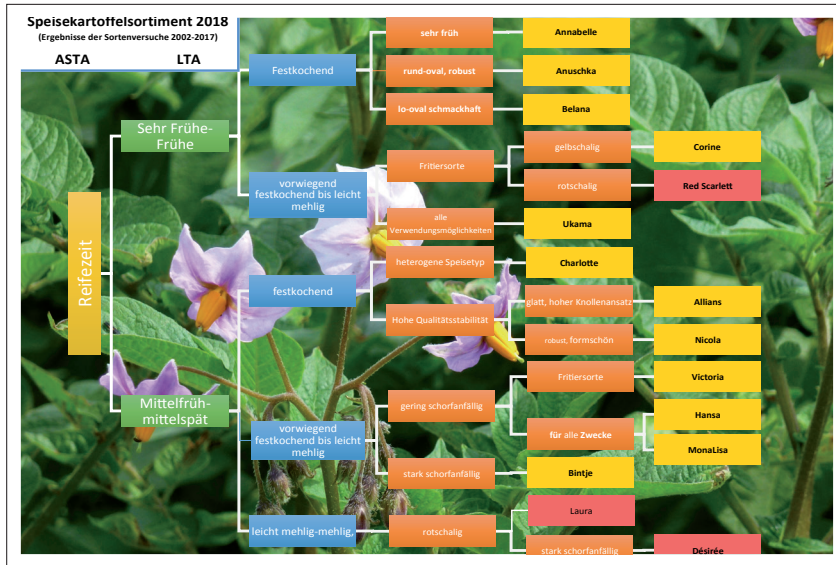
Speisekartoffelsortiment 2018
(Ergebnisse der Sortenversuche 2002-2017)

ASTA

LTA

Reifezeit

Sehr Frühe-Frühe

Festkochend

sehr früh

Annabelle

rund-oval, robust

Anuschka

lo-oval schmackhaft

Belana

vorwiegend festkochend bis leicht mehlig

Fritiersorte

gelbschalig

Corine

rotschalig

Red Scarlett

alle Verwendungsmöglichkeiten

Ukama

festkochend

heterogene Speisetyp

Charlotte

Hohe Qualitätsstabilität

glatt, hoher Knollenansatz

Allians

robust, formschön

Nicola

Mittelfrüh-mittelspät

vorwiegend festkochend bis leicht mehlig

gering schorfanfällig

Fritiersorte

Victoria

für alle Zwecke

Hansa

MonaLisa

stark schorfanfällig

Bintje

leicht mehlig-mehlig

rotschalig

Laura

stark schorfanfällig

Désirée